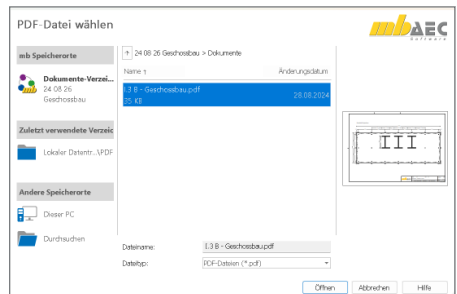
PDF-Datei wählen

mbAEC Software

mb Speicherorte

Dokumente-Verzei...
24 08 26
Geschossbau

Zuletzt verwendete Verzeic

Lokaler Datentr...\PDF

Andere Speicherorte

Dieser PC

Durchsuchen

↑ 24 08 26 Geschossbau > Dokumente

| Name ↑ | Änderungsdatum |
|---|---|
| 1.3 B - Geschossbau.pdf 35 KB | 28.08.2024 |

Dateiname: 1.3 B - Geschossbau.pdf

Dateityp: PDF-Dateien (*.pdf)

Öffnen Abbrechen Hilfe